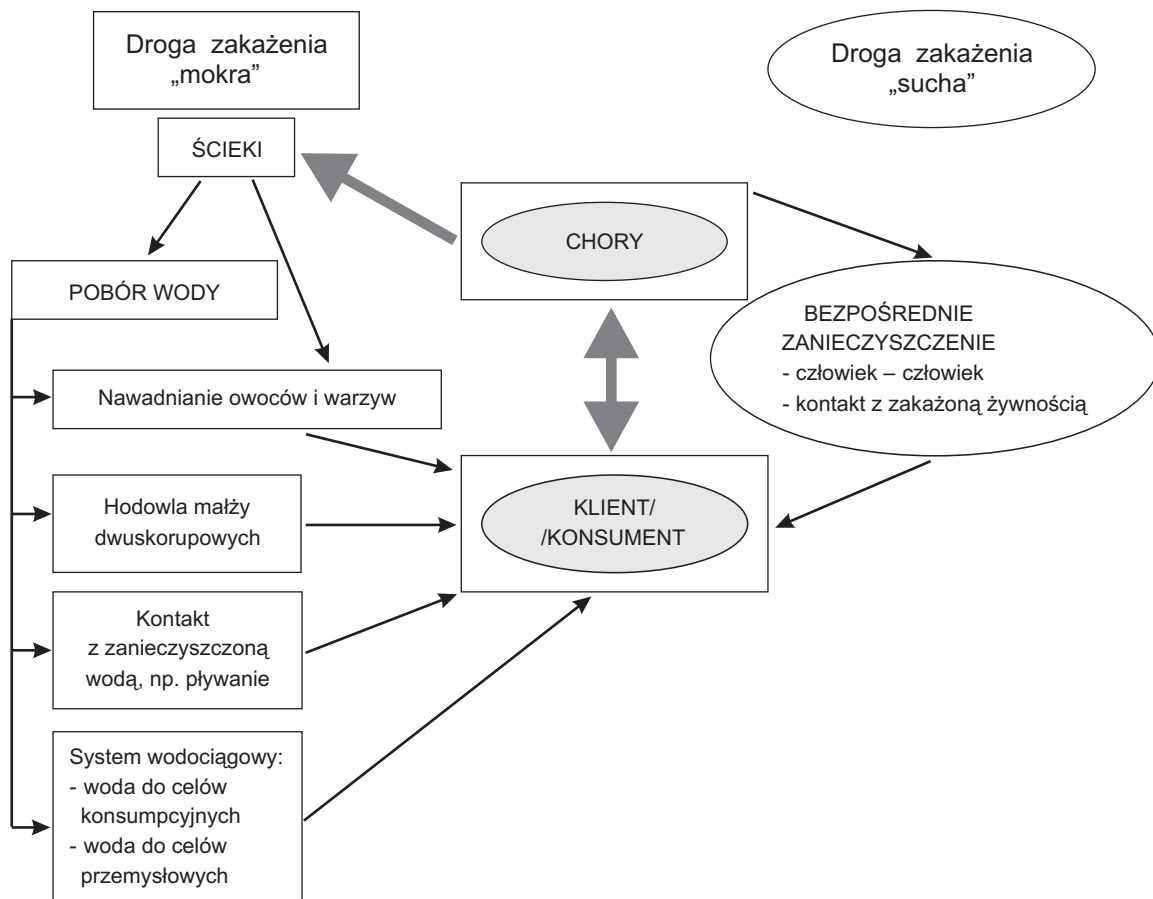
Droga zakażenia „mokra”

Droga zakażenia „sucha”

ŚCIEKI

CHORY

POBÓR WODY

BEZPOŚREDNIE ZANIECZYSZCZENIE
- człowiek – człowiek
- kontakt z zakażoną żywnością

Nawadnianie owoców i warzyw

Hodowla małży dwuskorupowych

KLIENT/ /KONSUMENT

Kontakt z zanieczyszczoną wodą, np. pływanie

System wodociągowy:
- woda do celów konsumpcyjnych
- woda do celów przemysłowych